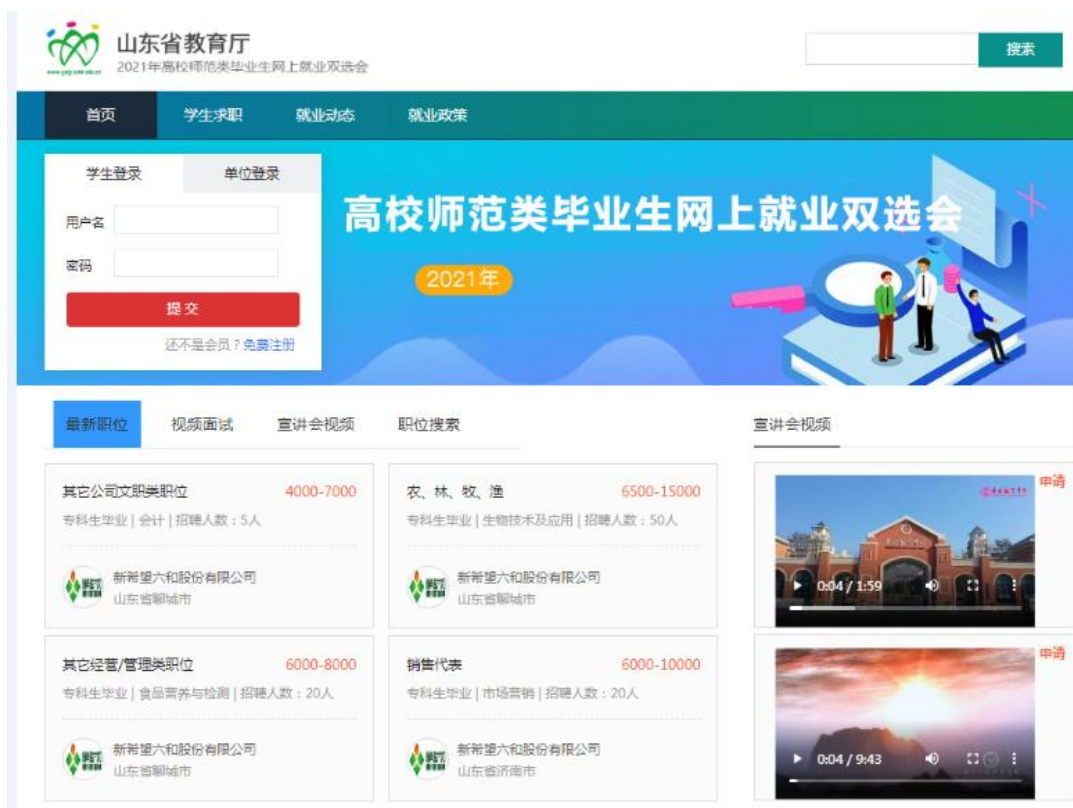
山东省教育厅
2021年高校师范类毕业生网上就业双选会

搜索

首页 学生求职 就业动态 就业政策

学生登录 单位登录
用户名
密码
提交
还不是会员？免费注册

高校师范类毕业生网上就业双选会
2021年

最新职位 视频面试 宣讲会视频 职位搜索

宣讲会视频

其它公司文职类职位 4000-7000
专科生毕业 | 会计 | 招聘人数：5人
新希望六和股份有限公司
山东省聊城市

农、林、牧、渔 6500-15000
专科生毕业 | 生物技术及应用 | 招聘人数：50人
新希望六和股份有限公司
山东省聊城市

其它经营/管理类职位 6000-8000
专科生毕业 | 食品营养与检测 | 招聘人数：20人
新希望六和股份有限公司
山东省聊城市

销售代表 6000-10000
专科生毕业 | 市场营销 | 招聘人数：20人
新希望六和股份有限公司
山东省济南市

申请
0:04 / 1:59

申请
0:04 / 9:43